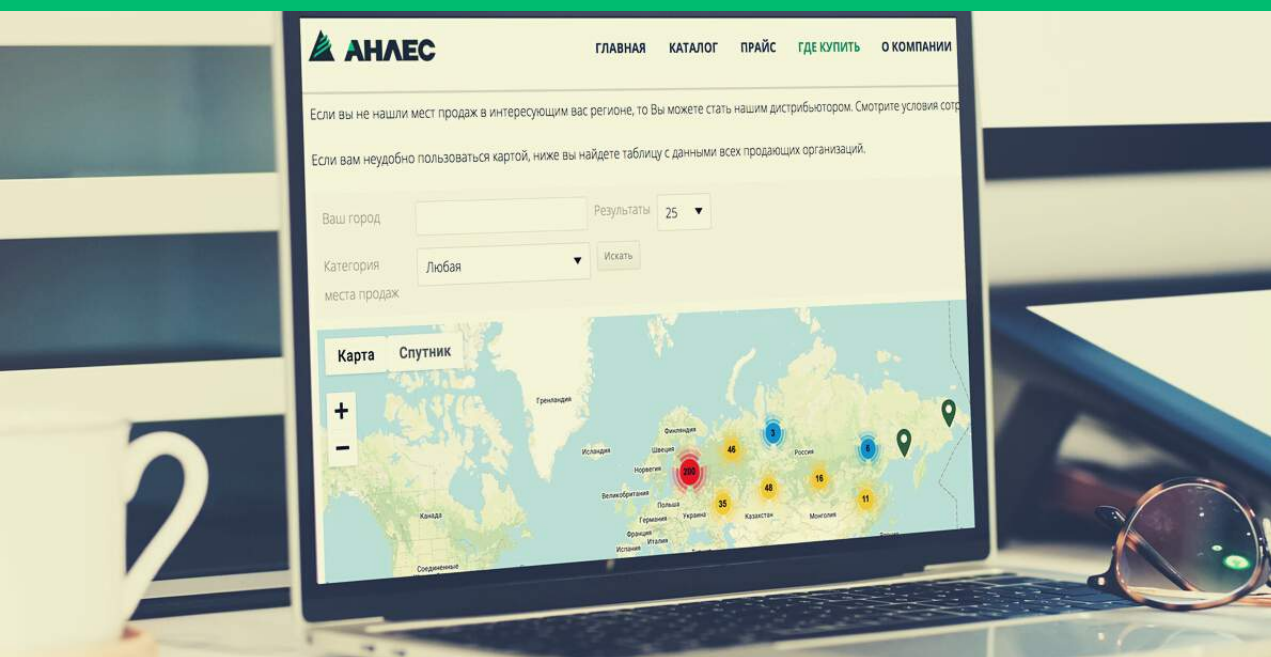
АНЛЕС

ГЛАВНАЯ КАТАЛОГ ПРАЙС ГДЕ КУПИТЬ О КОМПАНИИ

Если вы не нашли мест продаж в интересующим вас регионе, то Вы можете стать нашим дистрибьютором. Смотрите условия сотр

Если вам неудобно пользоваться картой, ниже вы найдете таблицу с данными всех продающих организаций.

Ваш город

Результаты 25

Категория места продаж

Любая

Искать

Карта Спутник

+

−

Гренландия

Финляндия

Швеция

Исландия

Норвегия

Великобритания

Польша

Германия

Украина

Италия

Испания

Казахстан

Монголия

Россия

Канада

Соединенные

200

46

3

6

35

48

16

11